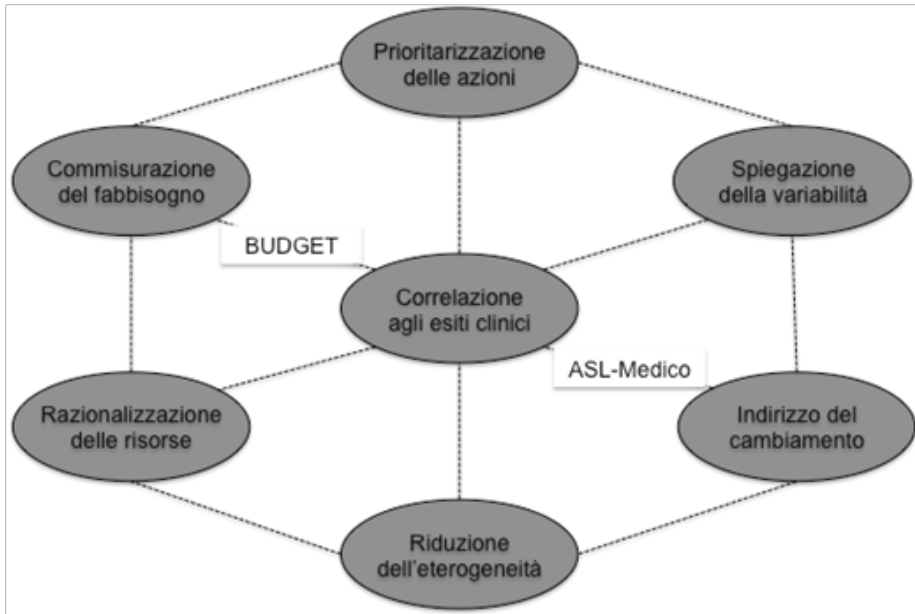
Prioritarizzazione delle azioni

Commisurazione del fabbisogno

Spiegazione della variabilità

BUDGET

Correlazione agli esiti clinici

ASL-Medico

Razionalizzazione delle risorse

Indirizzo del cambiamento

Riduzione dell'eterogeneità